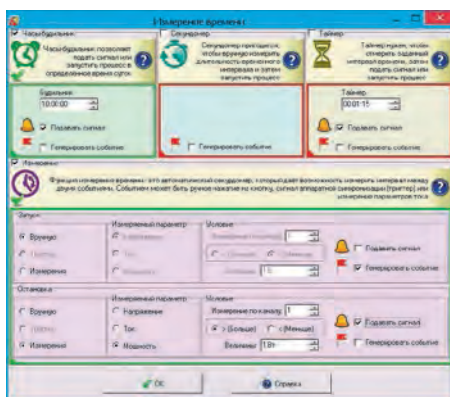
Измерение времени

Часы-будильник
Часы-будильник позволяет подать сигнал или запустить процесс в определенное время суток
Будильник
10:00:00
Подавать сигнал
Генерировать событие

Секундомер
Секундомер пригодится, чтобы вручную измерить длительность временного интервала и затем запустить процесс
Генерировать событие

Таймер
Таймер нужен, чтобы отмерить заданный интервал времени, затем подать сигнал или запустить процесс
Таймер
00:01:15
Подавать сигнал
Генерировать событие

Измерение
Функция измерения времени - это автоматический секундомер, который дает возможность измерить интервал между двумя событиями. Событием может быть ручное нажатие на кнопку, сигнал аппаратной синхронизации (триггер) или измеряемые параметры тока

Запуск
Вручную
Триггер
Измерение
Измеряемый параметр
Напряжение
Ток
Мощность
Условие
Значение по каналу 1
> (Больше)
< (Меньше)
Величина 1.0
Подавать сигнал
Генерировать событие

Остановка
Вручную
Триггер
Измерение
Измеряемый параметр
Напряжение
Ток
Мощность
Условие
Значение по каналу 1
> (Больше)
< (Меньше)
Величина 1Вт
Подавать сигнал
Генерировать событие

OK
Справка